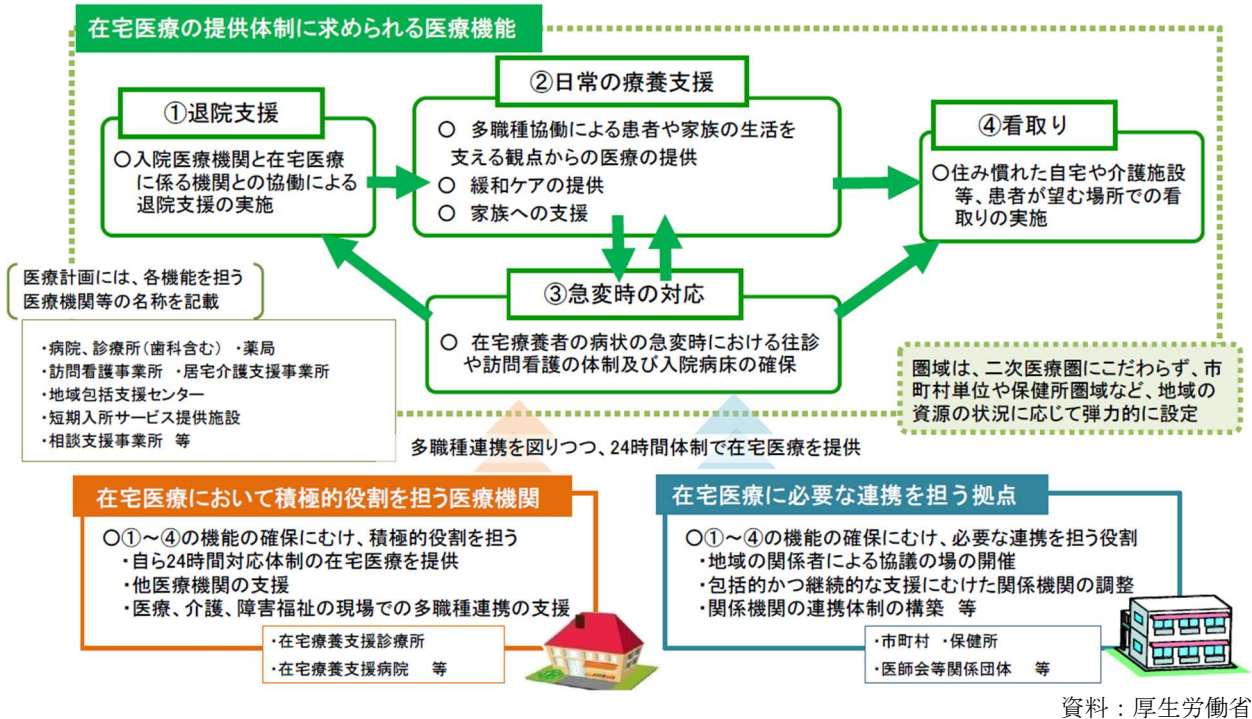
在宅医療の提供体制に求められる医療機能

①退院支援

○入院医療機関と在宅医療に係る機関との協働による退院支援の実施

②日常の療養支援

○ 多職種協働による患者や家族の生活を支える観点からの医療の提供
○ 緩和ケアの提供
○ 家族への支援

④看取り

○住み慣れた自宅や介護施設等、患者が望む場所での看取りの実施

③急変時の対応

○ 在宅療養者の病状の急変時における往診や訪問看護の体制及び入院病床の確保

医療計画には、各機能を担う医療機関等の名称を記載

・病院、診療所(歯科含む) ・薬局
・訪問看護事業所 ・居宅介護支援事業所
・地域包括支援センター
・短期入所サービス提供施設
・相談支援事業所 等

圏域は、二次医療圏にこだわらず、市町村単位や保健所圏域など、地域の資源の状況に応じて弾力的に設定

多職種連携を図りつつ、24時間体制で在宅医療を提供

在宅医療において積極的役割を担う医療機関

○①～④の機能の確保にむけ、積極的役割を担う
・自ら24時間対応体制の在宅医療を提供
・他医療機関の支援
・医療、介護、障害福祉の現場での多職種連携の支援

・在宅療養支援診療所
・在宅療養支援病院 等

在宅医療に必要な連携を担う拠点

○①～④の機能の確保にむけ、必要な連携を担う役割
・地域の関係者による協議の場の開催
・包括的かつ継続的な支援にむけた関係機関の調整
・関係機関の連携体制の構築 等

・市町村 ・保健所
・医師会等関係団体 等

資料：厚生労働省